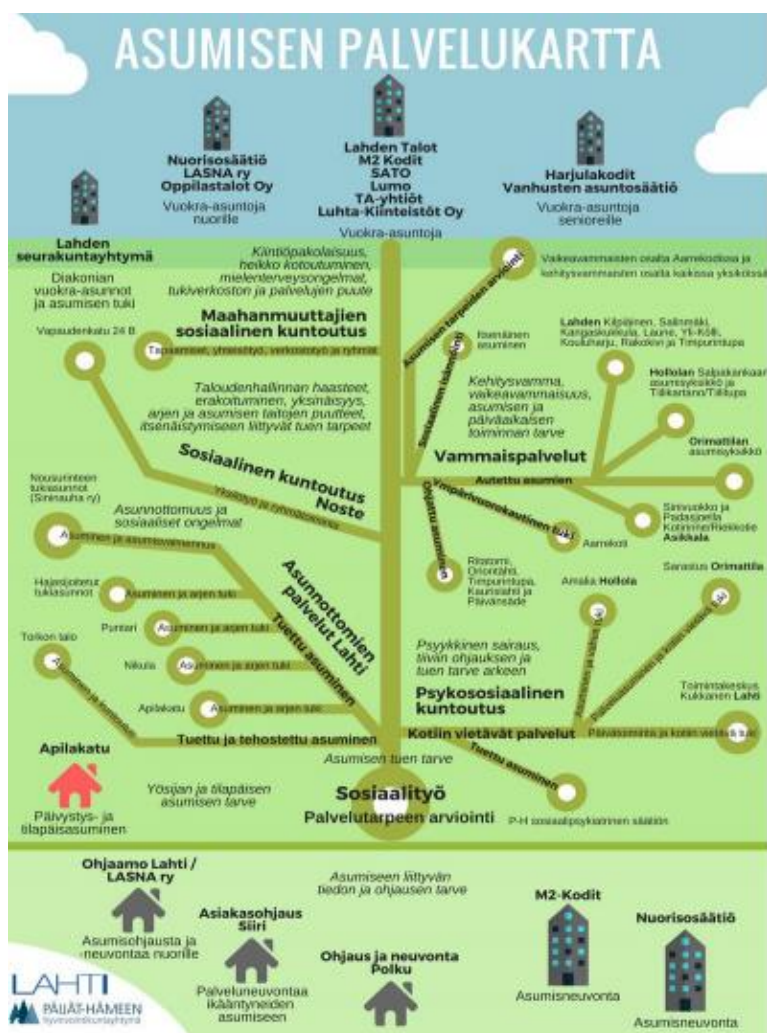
ASUMISEN PALVELUKARTTA

Lahden seurakuntayhtymä

Nuorisosäätiö
LASNA ry
Oppilastalot Oy
Vuokra-asuntoja nuorille

Lahden Talot
M2 Kodit
SATO
Lumo
TA-yhtiöt
Luhta-Kiinteistöt Oy
Vuokra-asuntoja

Harjulakodit
Vanhusten asuntosäätiö
Vuokra-asuntoja senioreille

Diakonian vuokra-asunnot ja asumisen tuki

Kiinteistöpakolaisuus, heikko kotoutuminen, mielenterveysongelmat, tukiverkoston ja palvelujen puute

Vaikeavammaisten osalta Asmekodissa ja kehitysvammaisten osalta kaikissa yksiköissä

Vapaudenkatu 24 B

Maahanmuuttajien sosiaalinen kuntoutus

Tapaamiset, yhteistyö, verkostotyö ja ryhmät

Asumisen tarpeen arviointi

Itsenäinen asuminen

Lahden Kilpiäinen, Salinmäki, Kangaskukkula, Laune, Yli-Kolli, Kouluharju, Rakokivi ja Timpurinkuja

Taloudenhallinnan haasteet, eristäytyminen, yksinäisyys, arjen ja asumisen taitojen puutteet, itsenäistymiseen liittyvät tuen tarpeet

Kehitysvamma, vaikeavammaisuus, asumisen ja päiväaikaisen toiminnan tarve

Hollolan Salpakankaan asumisyksikkö ja Tiilikartano/Tilitupa

Orimattilan asumisyksikkö

Sosiaalinen kuntoutus Noste

Vammaispalvelut

Autettu asuminen

Ympärivuorokautinen tuki

Ohjattu asuminen

Nousuvinteen tukiasunnot (Sininauha ry)

Asunnottomuus ja sosiaaliset ongelmat

Yksilöity ja ryhmätoiminta

Asuminen ja asumisvalmennus

Asmekoti

Sinivuokko ja Padasjoella Kotiniemi/Riekkotie Asikkala

Hajasijoitetut tukiasunnot

Asuminen ja arjen tuki

Puntari

Asuminen ja arjen tuki

Asunnottomien palvelut Lahti

Riitatorni, Onnintalo, Timpurinkuja, Kaurislahti ja Päiväreade

Amala Hollola

Sarastus Orimattila

Toikon talo

Asuminen ja asumisvalmennus

Nikula

Asuminen ja arjen tuki

Tuettu asuminen

Psyykkinen sairaus, tiiviin ohjauksen ja tuen tarve arkeen

Apilakatu

Asuminen ja arjen tuki

Psykososiaalinen kuntoutus

Toimintakeskus Kukkanen Lahti

Apilakatu

Tuettu ja tehostettu asuminen

Kotiin vietävät palvelut

Päivätoiminta ja kotiin vietävä tuki

Asumisen tuen tarve

Tuettu asuminen

Päivystys- ja tilapäisasuminen

Yösijan ja tilapäisen asumisen tarve

Sosiaalityö
Palvelutarpeen arviointi

P-H sosiaalipsykiatrinen säätiö

Ohjaamo Lahti / LASNA ry
Asumisohjausta ja neuvontaa nuorille

Asumiseen liittyvän tiedon ja ohjauksen tarve

Asiakasohjaus Siiri
Palveluneuvontaa ikääntyneiden asumiseen

Ohjaus ja neuvonta Polku

M2-Kodit
Asumisneuvonta

Nuorisosäätiö
Asumisneuvonta

LAHTI
PÄIJÄT-HÄMEEN hyvinvointiyhtymä